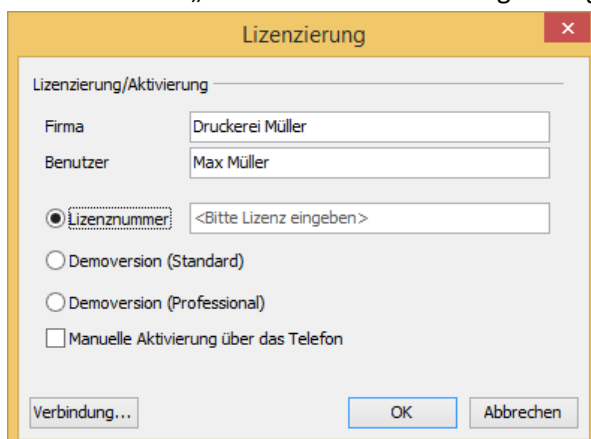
Lizenzierung

Lizenzierung/Aktivierung

Firma
Druckerei Müller

Benutzer
Max Müller

Lizenznummer
<Bitte Lizenz eingeben>

Demoversion (Standard)

Demoversion (Professional)

Manuelle Aktivierung über das Telefon

Verbindung...

OK

Abbrechen